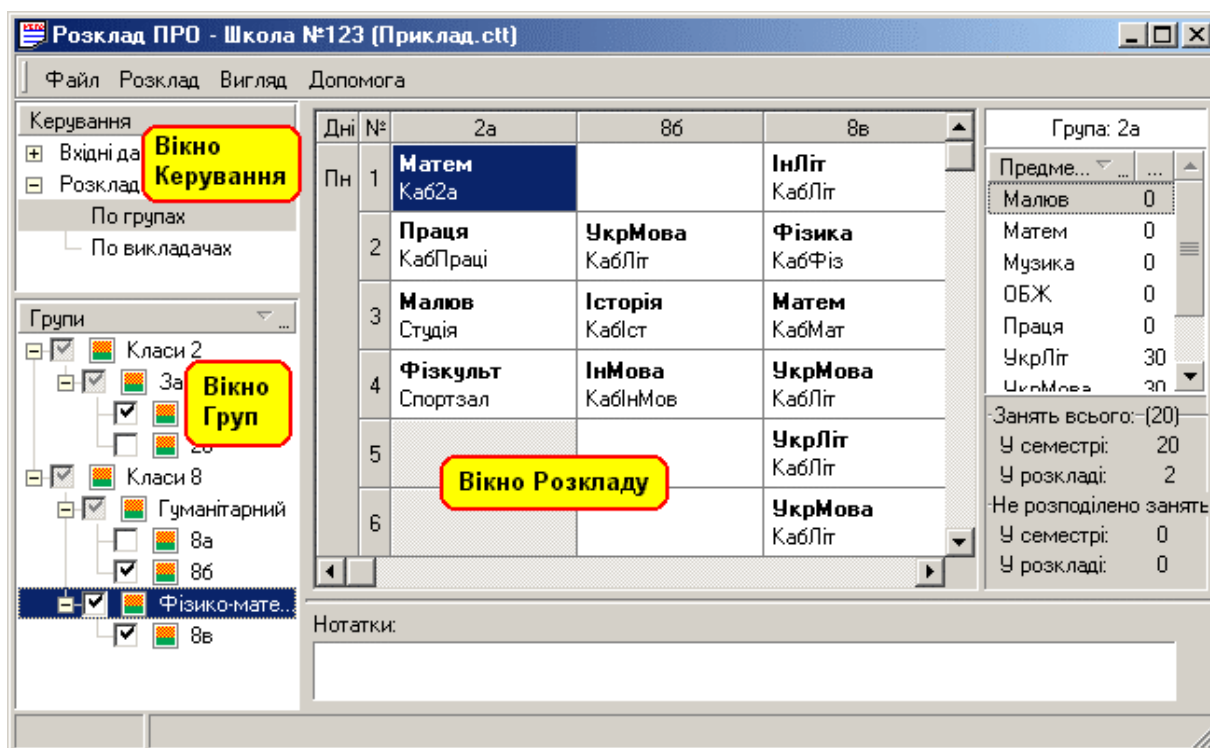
Розклад ПРО - Школа №123 (Приклад.ctt)

Файл Розклад Вигляд Допомога

Керування
Вхідні да
Розклад
По групах
По викладачах

Вікно Керування

Групи
Класи 2
За
Вікно Груп
2б
Класи 8
Гуманітарний
8а
8б
Фізико-мате...
8в

| Дні | № | 2а | 8б | 8в |
|---|---|---|---|---|
| Пн | 1 | Матем Каб2а | | ІнЛіт КабЛіт |
| | 2 | Праця КабПраці | УкрМова КабЛіт | Фізика КабФіз |
| | 3 | Малюв Студія | Історія КабІст | Матем КабМат |
| | 4 | Фізкульт Спортзал | ІнМова КабІнМов | УкрМова КабЛіт |
| | 5 | | | УкрЛіт КабЛіт |
| | 6 | | | УкрМова КабЛіт |

Вікно Розкладу

Нотатки:

Група: 2а

| Предме... | ... |
|---|---|
| Малюв | 0 |
| Матем | 0 |
| Музика | 0 |
| ОБЖ | 0 |
| Праця | 0 |
| УкрЛіт | 30 |
| УкрМова | 30 |

Занять всього: (20)
У семестрі: 20
У розкладі: 2
Не розподілено занять
У семестрі: 0
У розкладі: 0